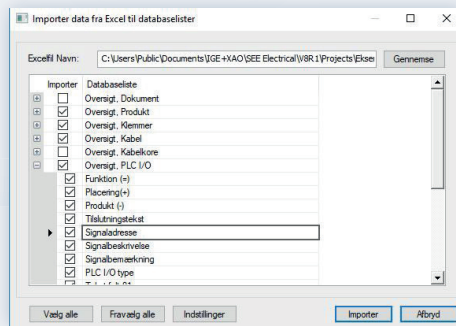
Importer data fra Excel til databaselister

Excelfil Navn: C:\Users\Public\Documents\IGE+XAO\SEE Electrical\V8R1\Projects\Ekser Gennemse

| Importer | Databaseliste |
|---|---|
| ☐ | Oversigt, Dokument |
| ☑ | Oversigt, Produkt |
| ☑ | Oversigt, Klemmer |
| ☑ | Oversigt, Kabel |
| ☐ | Oversigt, Kabelkore |
| ☑ | Oversigt, PLC I/O |
| ☑ | Funktion (=) |
| ☑ | Placering(+) |
| ☑ | Produkt (-) |
| ☑ | Tilslutningstekst |
| ☑ | Signaladresse |
| ☑ | Signalbeskrivelse |
| ☑ | Signalbemærkning |
| ☑ | PLC I/O type |
| ☑ | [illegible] |

Vælg alle Fravælg alle Indstillinger Importer Afbryd